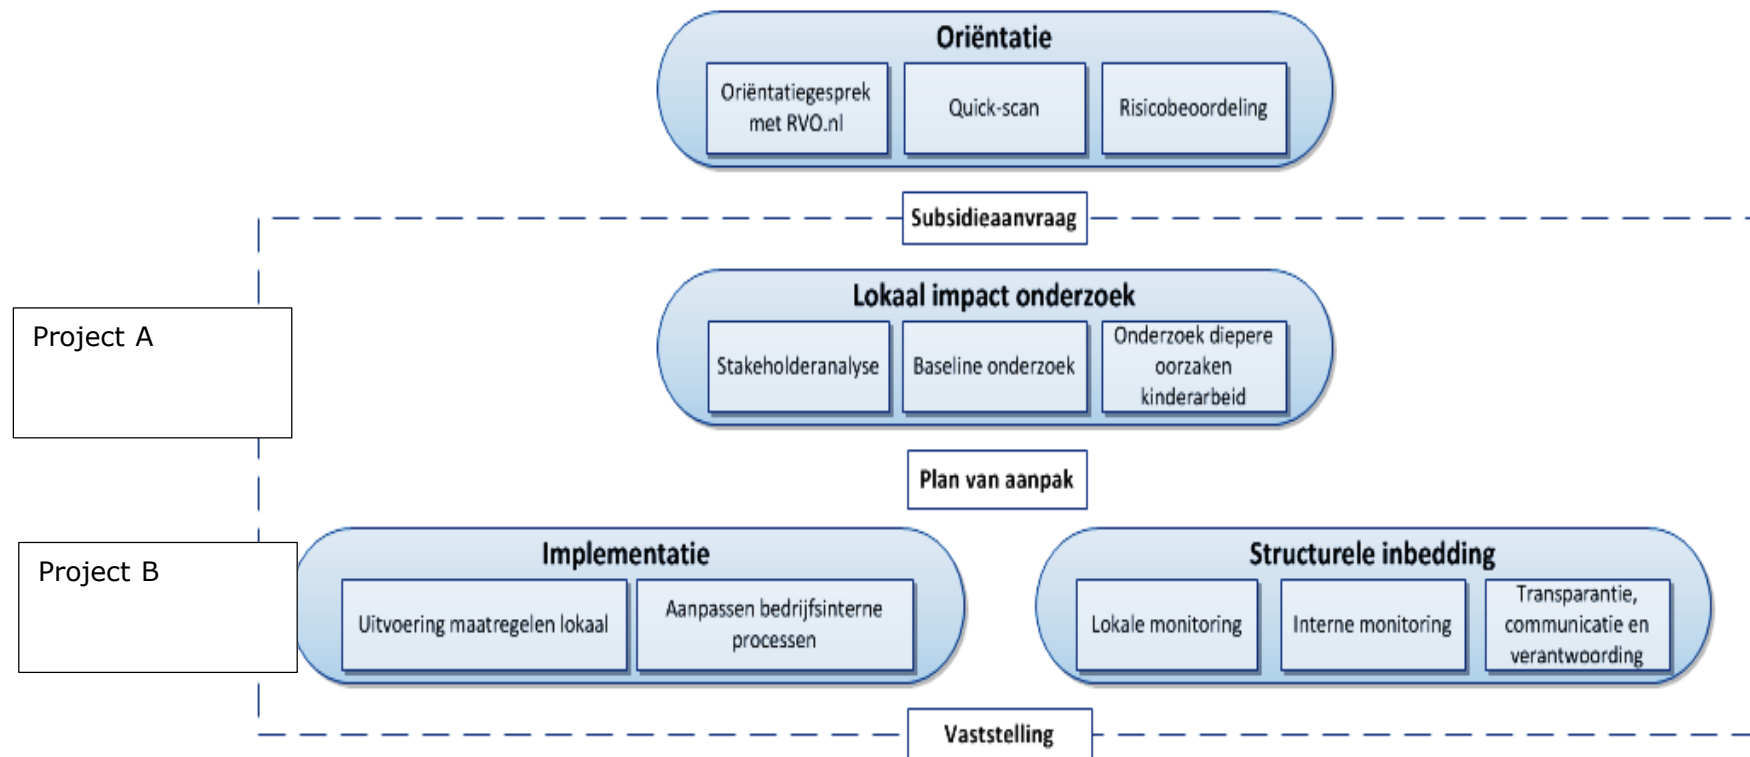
Oriëntatie

Oriëntatiegesprek met RVO.nl

Quick-scan

Risicobeoordeling

Subsidieaanvraag

Project A

Lokaal impact onderzoek

Stakeholderanalyse

Baseline onderzoek

Onderzoek diepere oorzaken kinderarbeid

Plan van aanpak

Project B

Implementatie

Uitvoering maatregelen lokaal

Aanpassen bedrijfsinterne processen

Structurele inbedding

Lokale monitoring

Interne monitoring

Transparantie, communicatie en verantwoording

Vaststelling